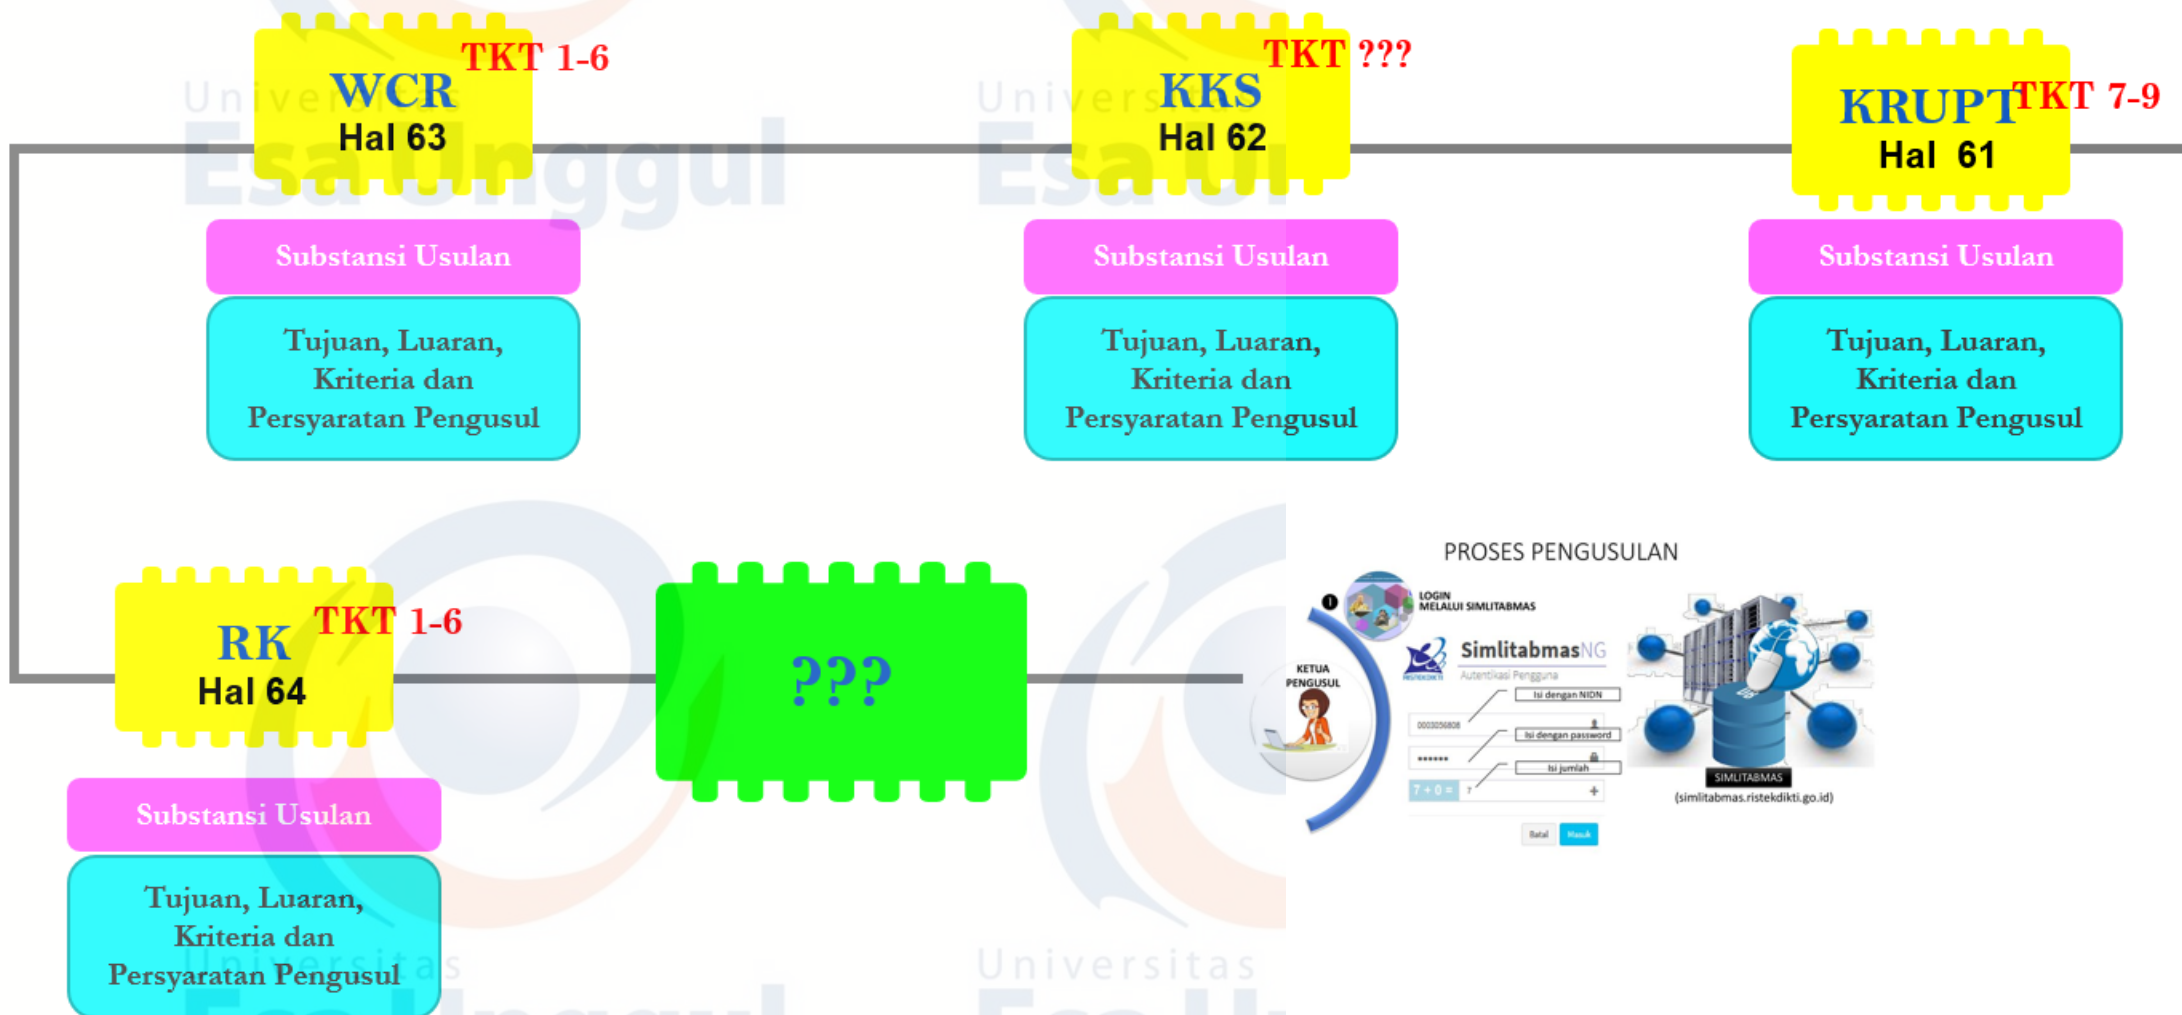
WCR
TKT 1-6
Hal 63

Substansi Usulan

Tujuan, Luaran, Kriteria dan Persyaratan Pengusul

KKS
TKT ???
Hal 62

Substansi Usulan

Tujuan, Luaran, Kriteria dan Persyaratan Pengusul

KRUPT
TKT 7-9
Hal 61

Substansi Usulan

Tujuan, Luaran, Kriteria dan Persyaratan Pengusul

RK
TKT 1-6
Hal 64

Substansi Usulan

Tujuan, Luaran, Kriteria dan Persyaratan Pengusul

???

PROSES PENGUSULAN

1
LOGIN MELALUI SIMLITABMAS
KETUA PENGUSUL
SimlitabmasNG
Autentikasi Pengguna
Isi dengan NIDN
Isi dengan password
Isi jumlah
7 + 0 =
Batal
Masuk
SIMLITABMAS
(simlitabmas.ristekdikti.go.id)

Universitas Esa Unggul
Universitas Esa Unggul
Universitas Esa Unggul
Universitas Esa Unggul